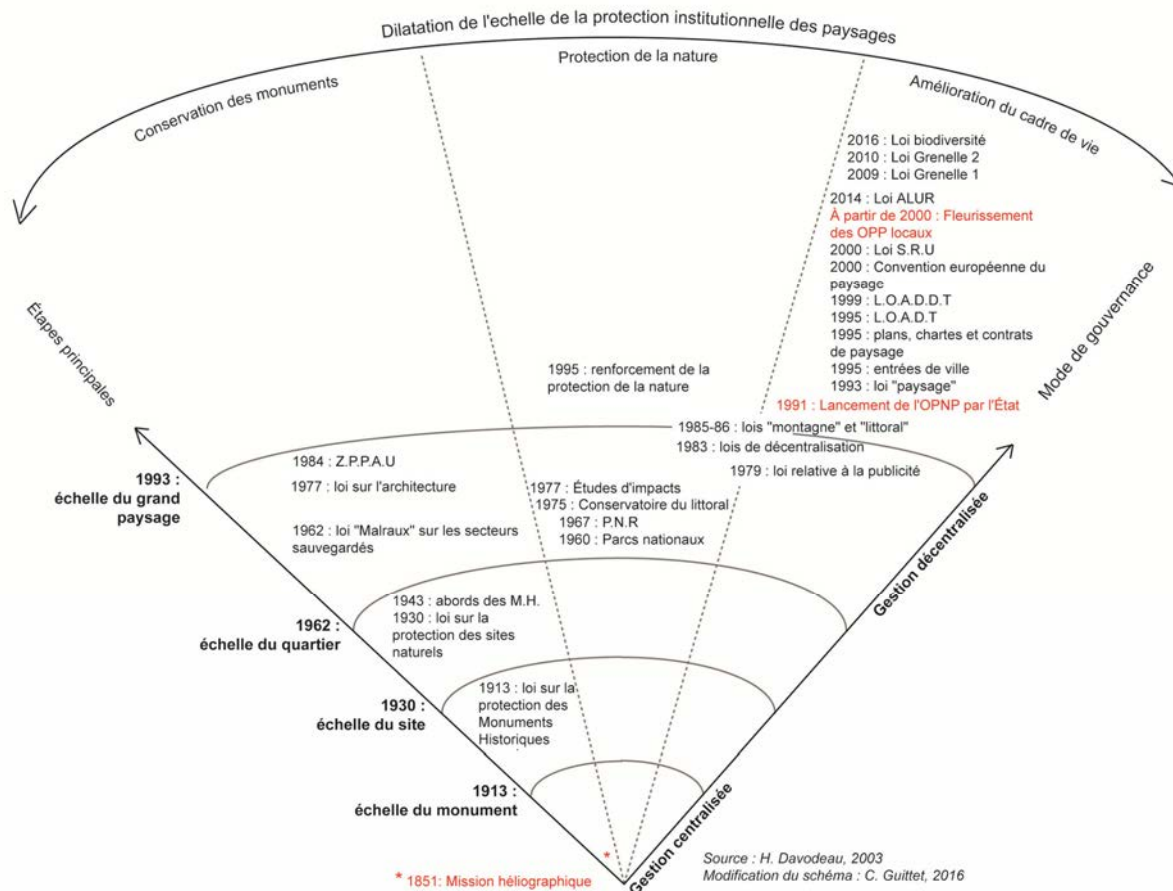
Dilatation de l'echelle de la protection institutionnelle des paysages

Conservation des monuments

Protection de la nature

Amélioration du cadre de vie

2016 : Loi biodiversité
2010 : Loi Grenelle 2
2009 : Loi Grenelle 1

2014 : Loi ALUR
À partir de 2000 : Fleurissement des OPP locaux
2000 : Loi S.R.U
2000 : Convention européenne du paysage
1999 : L.O.A.D.D.T
1995 : L.O.A.D.T
1995 : plans, chartes et contrats de paysage
1995 : entrées de ville
1993 : loi "paysage"
1991 : Lancement de l'OPNP par l'État

Étapes principales

Mode de gouvernance

1995 : renforcement de la protection de la nature

1985-86 : lois "montagne" et "littoral"
1983 : lois de décentralisation
1979 : loi relative à la publicité

1993 : échelle du grand paysage

1984 : Z.P.P.A.U
1977 : loi sur l'architecture
1962 : loi "Malraux" sur les secteurs sauvegardés

1977 : Études d'impacts
1975 : Conservatoire du littoral
1967 : P.N.R
1960 : Parcs nationaux

Gestion décentralisée

1962 : échelle du quartier

1943 : abords des M.H.
1930 : loi sur la protection des sites naturels

1930 : échelle du site

1913 : loi sur la protection des Monuments Historiques

1913 : échelle du monument

Gestion centralisée

* 1851: Mission héliographique

Source : H. Davodeau, 2003
Modification du schéma : C. Guittet, 2016